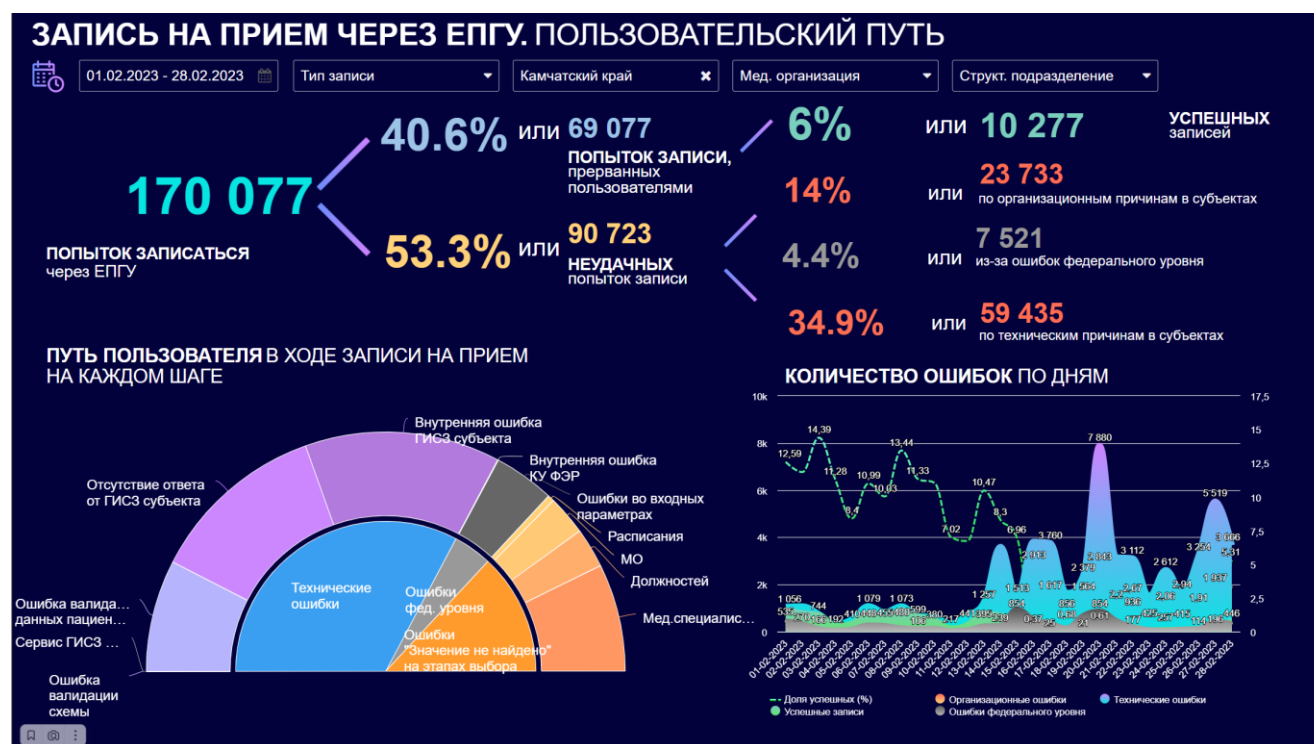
ЗАПИСЬ НА ПРИЕМ ЧЕРЕЗ ЕПГУ. ПОЛЬЗОВАТЕЛЬСКИЙ ПУТЬ

01.02.2023 - 28.02.2023 | Тип записи | Камчатский край | Мед. организация | Структ. подразделение

170 077
ПОПЫТОК ЗАПИСАТЬСЯ
через ЕПГУ

40.6% или 69 077
ПОПЫТОК ЗАПИСИ,
прерванных пользователями

53.3% или 90 723
НЕУДАЧНЫХ
попыток записи

6% или 10 277 УСПЕШНЫХ записей

14% или 23 733 по организационным причинам в субъектах

4.4% или 7 521 из-за ошибок федерального уровня

34.9% или 59 435 по техническим причинам в субъектах

ПУТЬ ПОЛЬЗОВАТЕЛЯ В ХОДЕ ЗАПИСИ НА ПРИЕМ НА КАЖДОМ ШАГЕ

Внутренняя ошибка ГИСЗ субъекта
Внутренняя ошибка КУ ФЭР
Ошибки во входных параметрах
Расписания
МО
Должностей
Мед.специалис...
Отсутствие ответа от ГИСЗ субъекта
Ошибка валида... данных пациен...
Сервис ГИСЗ ...
Ошибка валидации схемы
Технические ошибки
Ошибки фед. уровня
Ошибки "Значение не найдено" на этапах выбора

КОЛИЧЕСТВО ОШИБОК ПО ДНЯМ

10k 8k 6k 4k 2k 0
17,5 15 12,5 10 7,5 5 2,5 0

12,59 14,39 11,28 8,4 10,99 10,03 13,44 11,33 7,02 10,47 8,3 6,96 3 760 7 880 3 112 2 612 5 519 3 666 5,31

01-02-2023 02-02-2023 03-02-2023 04-02-2023 05-02-2023 06-02-2023 07-02-2023 08-02-2023 09-02-2023 10-02-2023 11-02-2023 12-02-2023 13-02-2023 14-02-2023 15-02-2023 16-02-2023 17-02-2023 18-02-2023 19-02-2023 20-02-2023 21-02-2023 22-02-2023 23-02-2023 24-02-2023 25-02-2023 26-02-2023 27-02-2023 28-02-2023

Доля успешных (%)
Организационные ошибки
Технические ошибки
Успешные записи
Ошибки федерального уровня